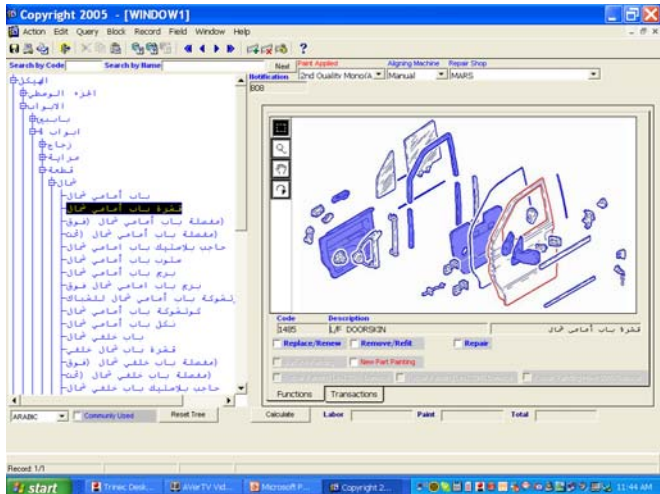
Copyright 2005 - [WINDOW1]

Action Edit Query Block Record Field Window Help

Search by Code | Search by Name | Next

Paint Applied | Aligning Machine | Repair Shop

Notification | 2nd Quality Mono(A | Manual | MARS

808

الهيكل
الجزء الوسطي
الابواب
باسيج
ابواب 4
زجاج
مراية
قطعة
شمال
باب أمامي شمال
قشرة باب أمامي شمال
(مفصلة باب أمامي شمال (فوق
(مفصلة باب أمامي شمال (تحت
حاجب بلاستيك باب امامي شمال
صلوب باب أمامي شمال
برج باب أمامي شمال
برج باب امامي شمال فوق
شوكة باب أمامي شمال للشباك
كولنفوكة باب أمامي شمال
نكل باب أمامي شمال
باب خلفي شمال
قشرة باب خلفي شمال
(مفصلة باب خلفي شمال (فوق
(مفصلة باب خلفي شمال (تحت
حاجب بلاستيك باب خلفي شمال

Code | Description
1485 | L/F DOORSKIN | قشرة باب أمامي شمال

Replace/Renew | Remove/Refit | Repair

New Part Painting

Functions | Transactions

ARABIC | Community Used | Reset Tree

Calculate | Labor | Paint | Total

Record: 1/1

start | Trinec Desk... | AVerTV Vid... | Microsoft P... | Copyright 2... | 11:44 AM